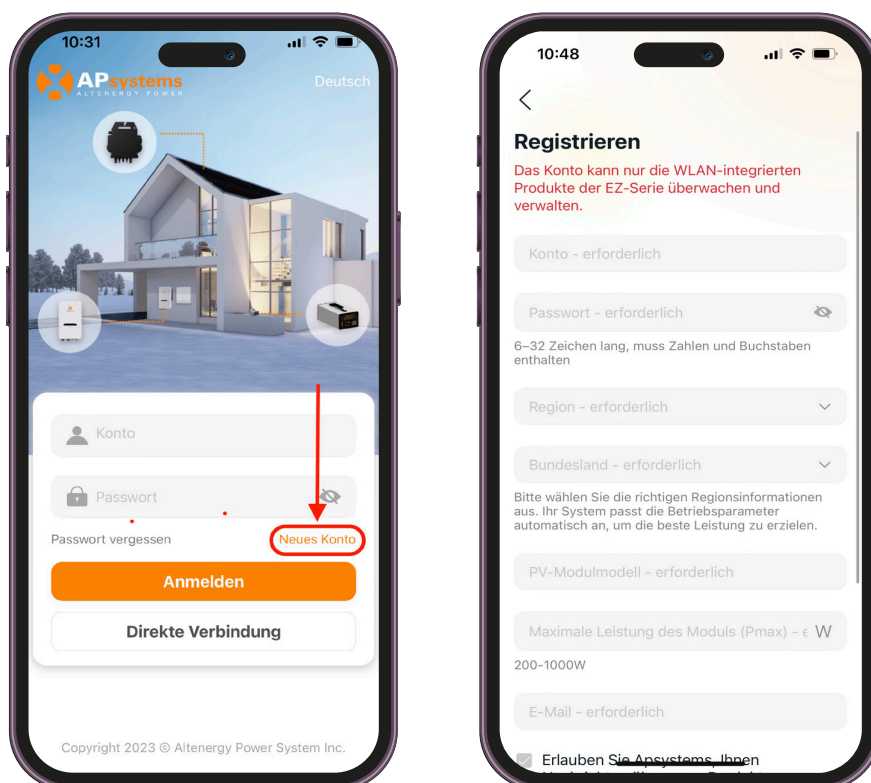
10:31

APsystems
ALTENERGY POWER

Deutsch

Konto

Passwort

Passwort vergessen

Neues Konto

Anmelden

Direkte Verbindung

Copyright 2023 © Altenergy Power System Inc.

10:48

Registrieren

Das Konto kann nur die WLAN-integrierten Produkte der EZ-Serie überwachen und verwalten.

Konto - erforderlich

Passwort - erforderlich

6–32 Zeichen lang, muss Zahlen und Buchstaben enthalten

Region - erforderlich

Bundesland - erforderlich

Bitte wählen Sie die richtigen Regionsinformationen aus. Ihr System passt die Betriebsparameter automatisch an, um die beste Leistung zu erzielen.

PV-Modulmodell - erforderlich

Maximale Leistung des Moduls (Pmax) - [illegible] W

200-1000W

E-Mail - erforderlich

Erlauben Sie Apsystems, Ihnen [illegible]